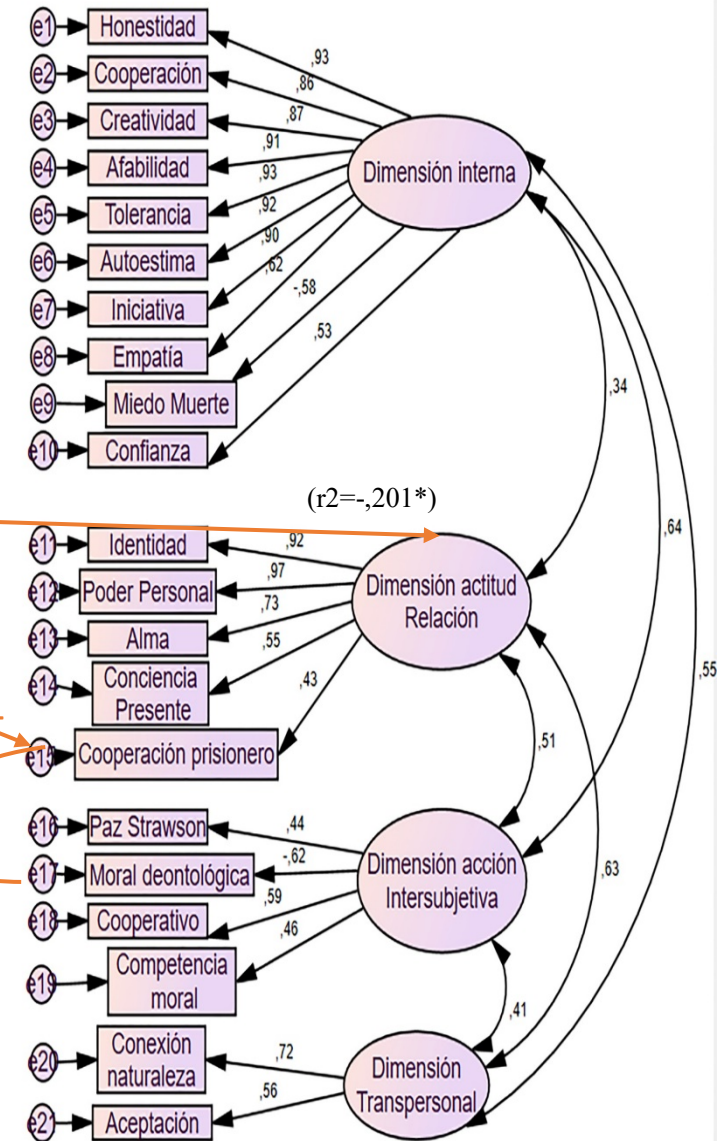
e1 Honestidad
e2 Cooperación
e3 Creatividad
e4 Afabilidad
e5 Tolerancia
e6 Autoestima
e7 Iniciativa
e8 Empatía
e9 Miedo Muerte
e10 Confianza

,93
,86
,87
,91
,93
,92
,90
,62
-,58
,53

Dimensión interna

,34
,64
,55

(r2=-,201*)

e11 Identidad
e12 Poder Personal
e13 Alma
e14 Conciencia Presente
e15 Cooperación prisionero

,92
,97
,73
,55
,43

Dimensión actitud Relación

,51
,63

e16 Paz Strawson
e17 Moral deontológica
e18 Cooperativo
e19 Competencia moral

,44
-,62
,59
,46

Dimensión acción Intersubjetiva

,41

e20 Conexión naturaleza
e21 Aceptación

,72
,56

Dimensión Transpersonal